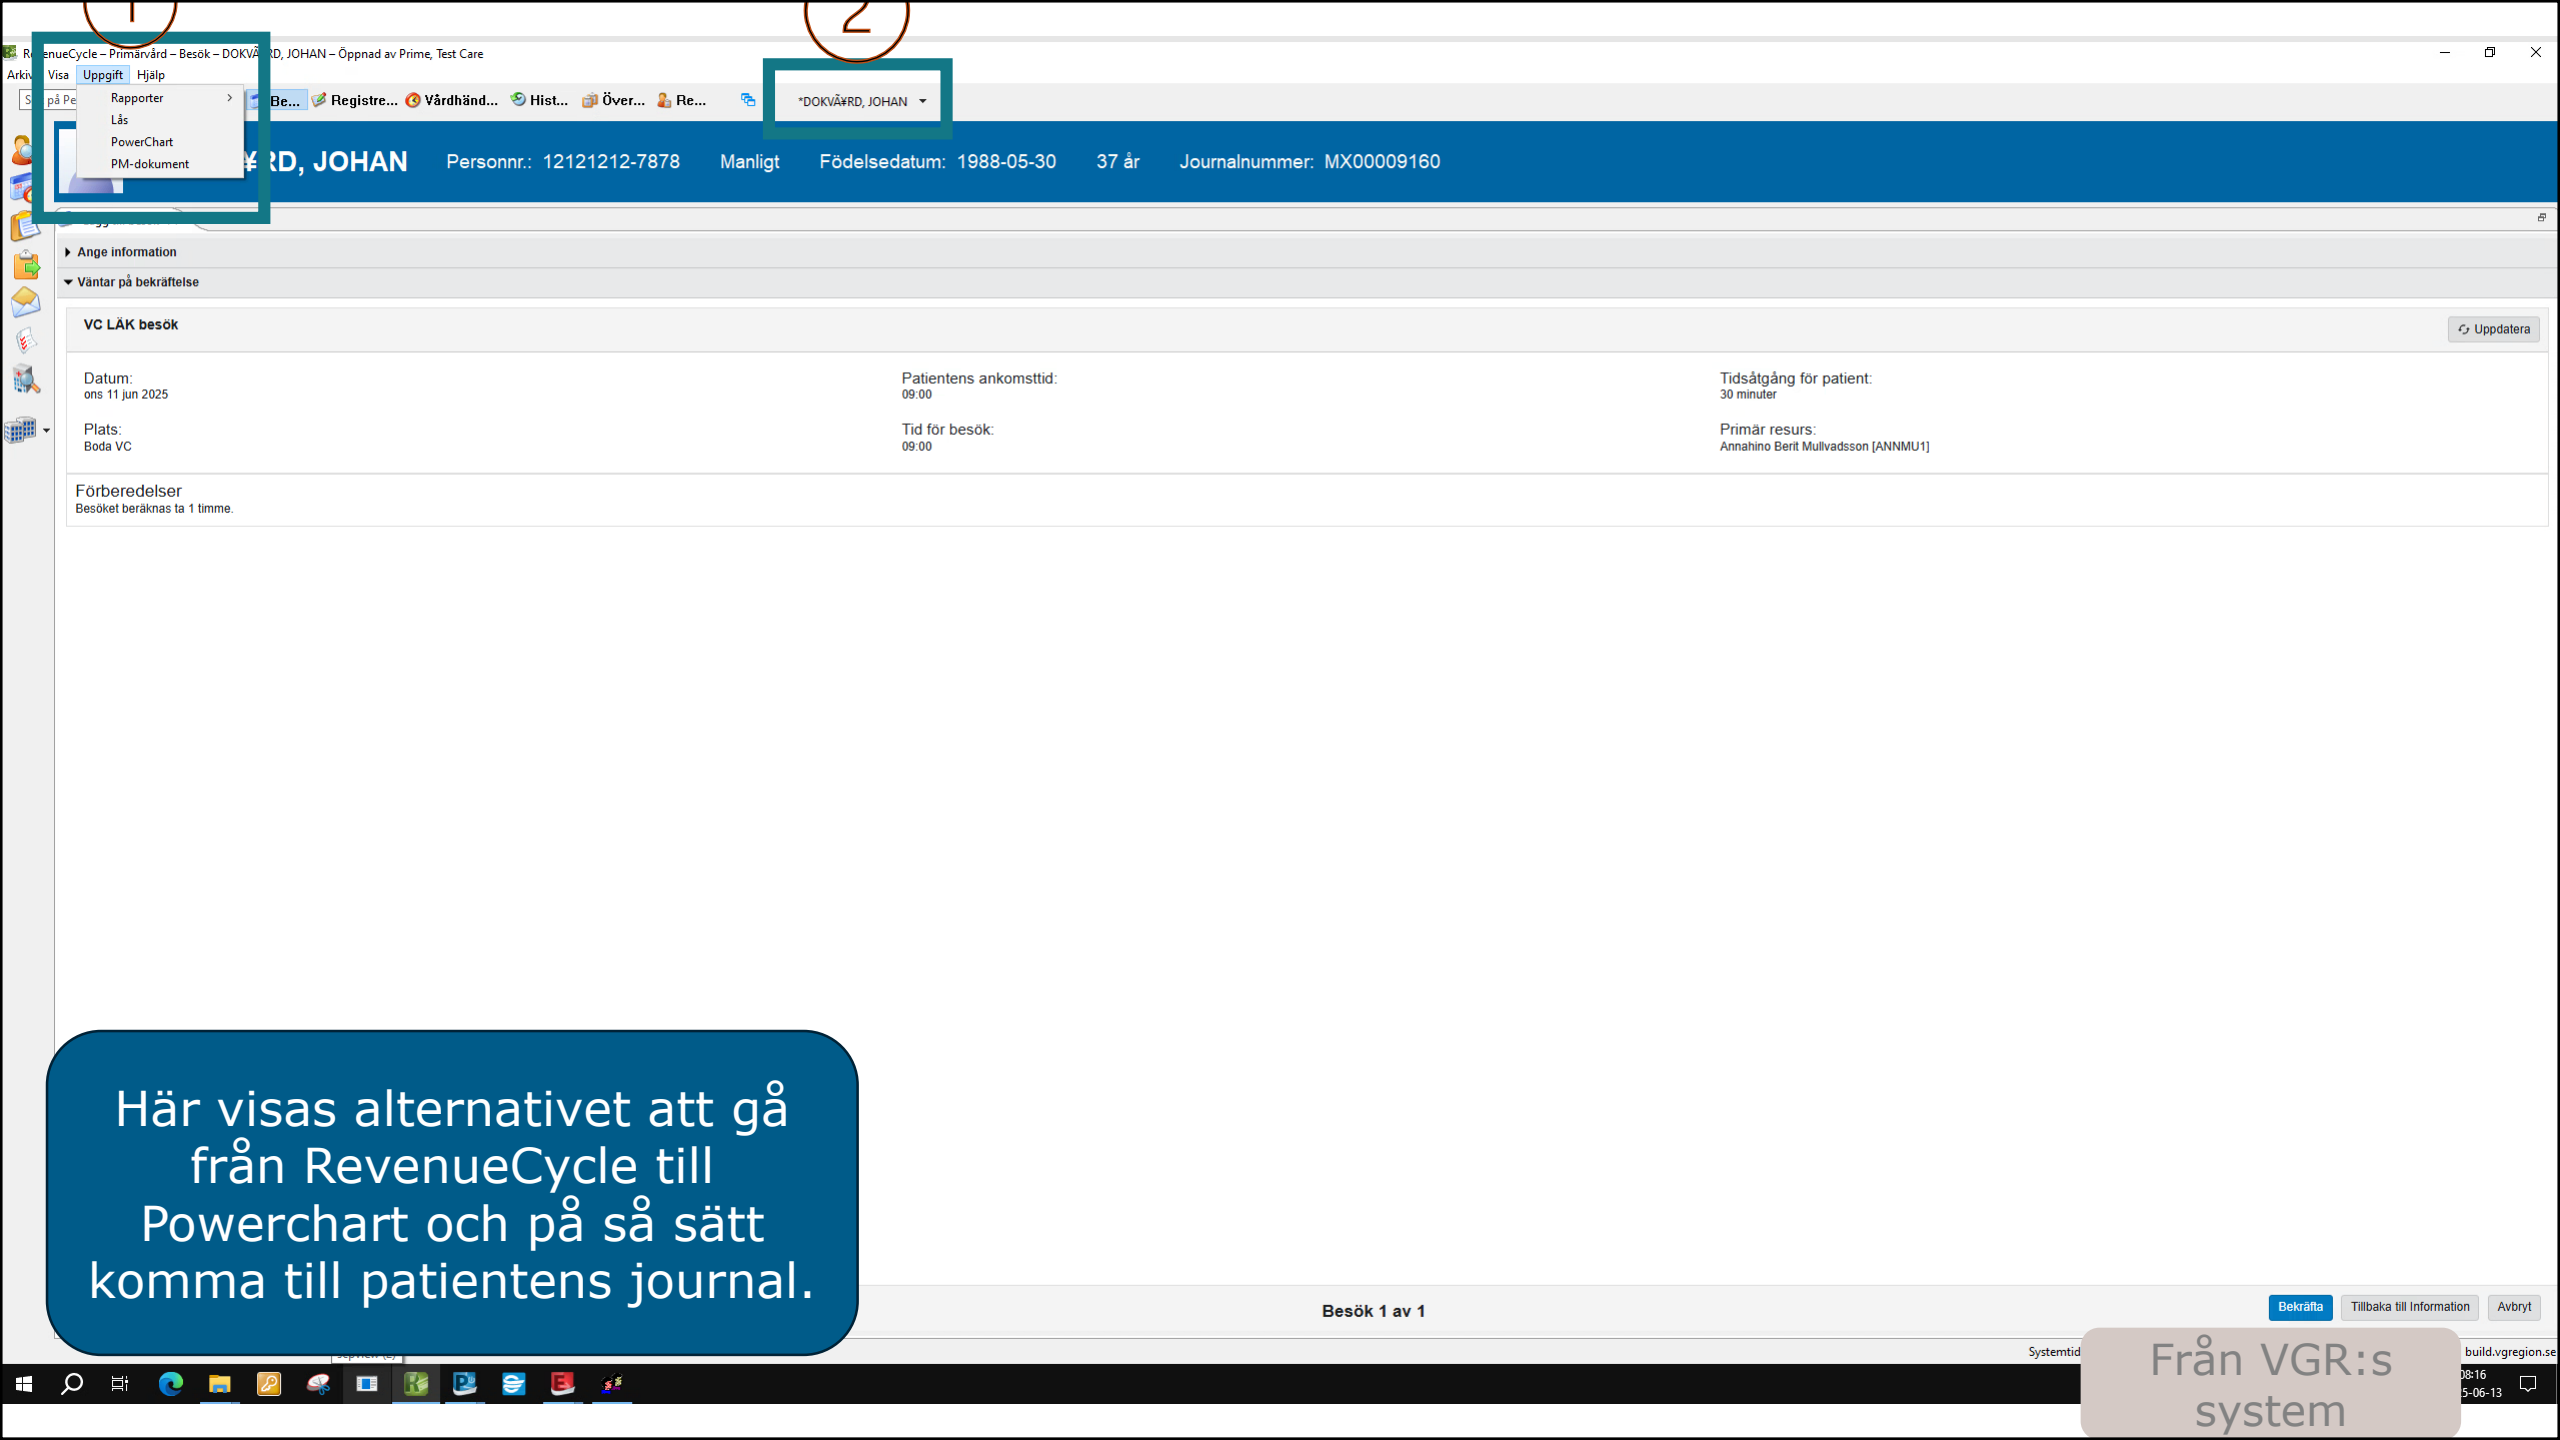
1

2

RevenueCycle – Primärvård – Besök – DOKVÄ¥RD, JOHAN – Öppnad av Prime, Test Care

Arkiv Visa Uppgift Hjälp

Rapporter
Lås
PowerChart
PM-dokument

Be... Registre... Vårdhänd... Hist... Över... Re...

*DOKVÄ¥RD, JOHAN

¥RD, JOHAN Personnr.: 12121212-7878 Manligt Födelsedatum: 1988-05-30 37 år Journalnummer: MX00009160

Ange information

Väntar på bekräftelse

VC LÄK besök

Uppdatera

| Datum: ons 11 jun 2025 | Patientens ankomsttid: 09:00 | Tidsåtgång för patient: 30 minuter |
|---|---|---|
| Plats: Boda VC | Tid för besök: 09:00 | Primär resurs: Annahino Berit Mullvadsson [ANNMU1] |

Förberedelser
Besöket beräknas ta 1 timme.

Här visas alternativet att gå från RevenueCycle till Powerchart och på så sätt komma till patientens journal.

Besök 1 av 1

Bekräfta Tillbaka till Information Avbryt

Systemtid

build.vgregion.se

Från VGR:s system

08:16
5-06-13